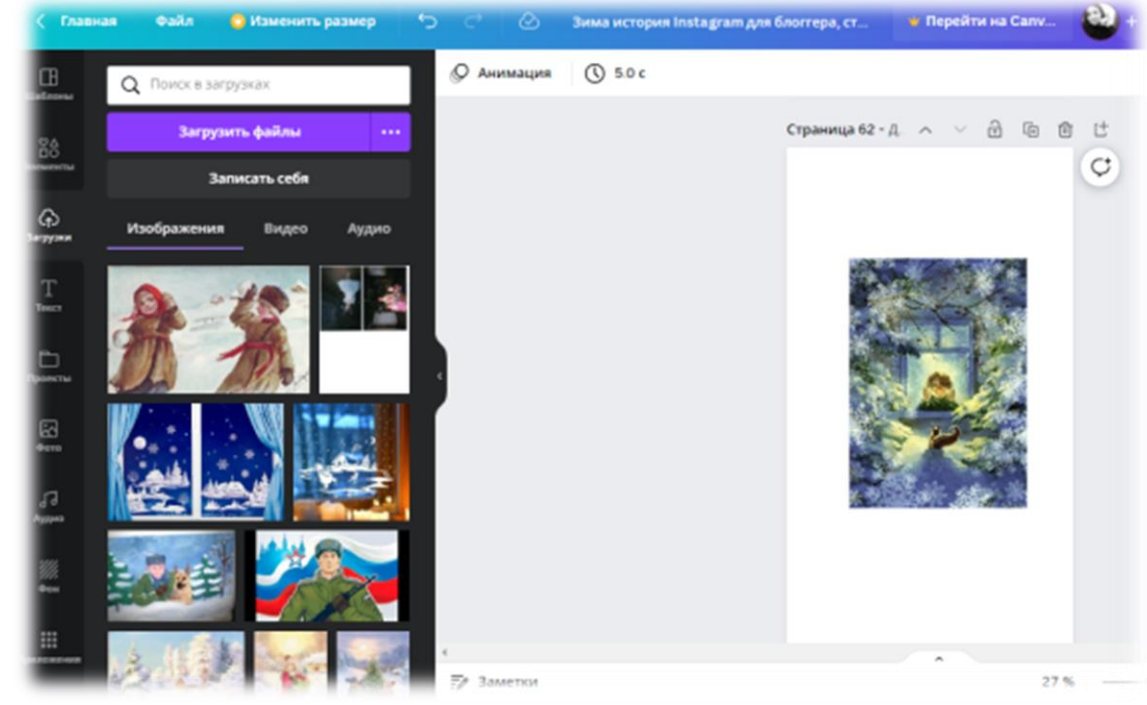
Главная Файл Изменить размер Зима история Instagram для блоггера, ст... Перейти на Canv...

Шаблоны
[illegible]менты
Загрузки
Текст
Проекты
Фото
Аудио
Фон
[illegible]ложения

Поиск в загрузках
Загрузить файлы ···
Записать себя
Изображения Видео Аудио

Анимация 5.0 с
Страница 62 - Д...

Заметки 27 %